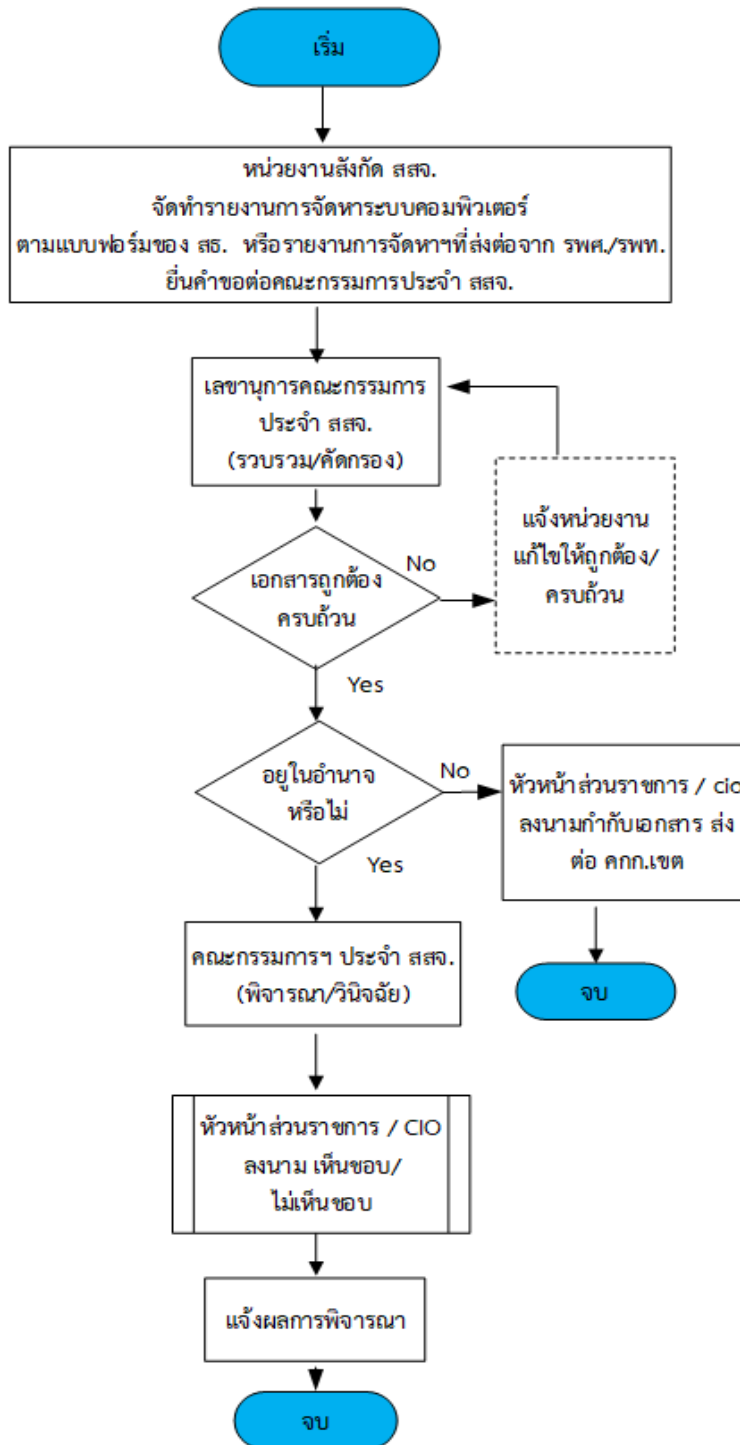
เริ่ม

หน่วยงานสังกัด สสจ.
จัดทำรายงานการจัดหาระบบคอมพิวเตอร์
ตามแบบฟอร์มของ สธ. หรือรายงานการจัดหาฯที่ส่งต่อจาก รพศ./รพท.
ยื่นคำขอต่อคณะกรรมการประจำ สสจ.

เลขานุการคณะกรรมการ
ประจำ สสจ.
(รวบรวม/คัดกรอง)

แจ้งหน่วยงาน
แก้ไขให้ถูกต้อง/
ครบถ้วน

เอกสารถูกต้อง
ครบถ้วน

No

Yes

อยู่ในอำนาจ
หรือไม่

No

หัวหน้าส่วนราชการ / cio
ลงนามกำกับเอกสาร ส่งต่อ คกก.เขต

จบ

Yes

คณะกรรมการฯ ประจำ สสจ.
(พิจารณา/วินิจฉัย)

หัวหน้าส่วนราชการ / CIO
ลงนาม เห็นชอบ/
ไม่เห็นชอบ

แจ้งผลการพิจารณา

จบ